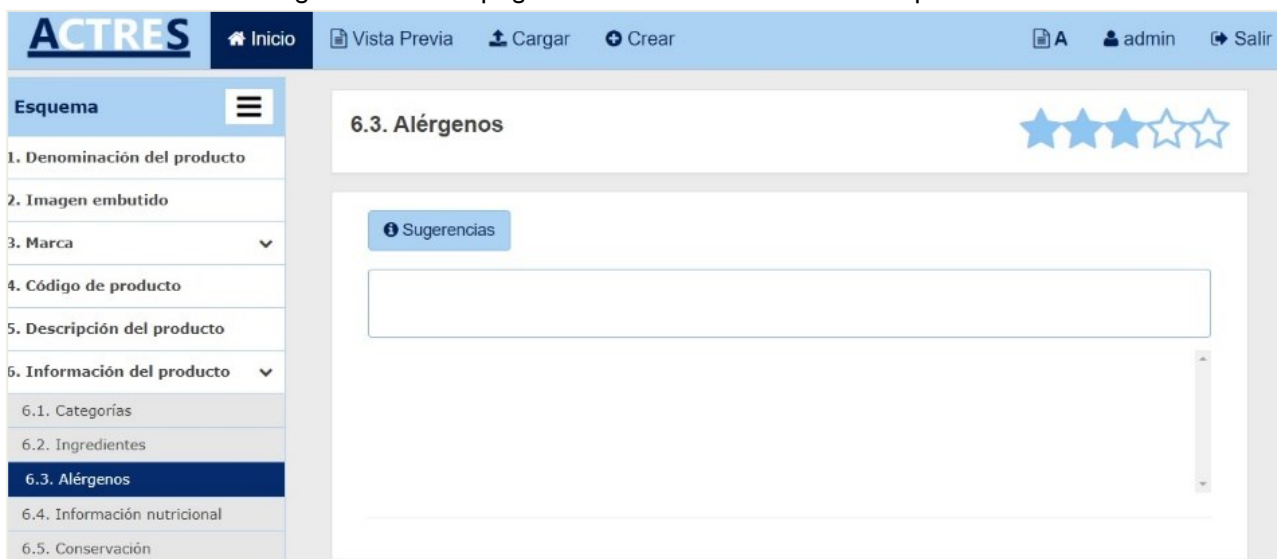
ACTRES Inicio Vista Previa Cargar Crear A admin Salir

Esquema

1. Denominación del producto
2. Imagen embutido
3. Marca
4. Código de producto
5. Descripción del producto
6. Información del producto
6.1. Categorías
6.2. Ingredientes
6.3. Alérgenos
6.4. Información nutricional
6.5. Conservación

6.3. Alérgenos

Sugerencias